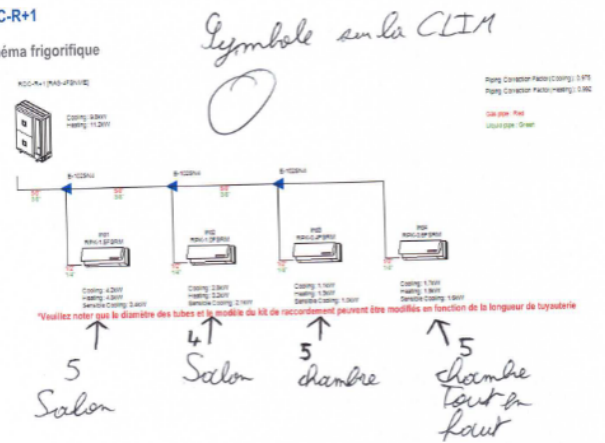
C-R+1

éma frigorifique

Symbole sur la CLIM

O

RCC-R+1(RAS-JF3NVIE)

Cooling: 9.5kW
Heating: 11.2kW

Piping Correction Factor(Cooling): 0.975
Piping Correction Factor(Heating): 0.992

Gas pipe: Red
Liquid pipe: Green

E-102SN4

E-102SN4

E-102SN4

RI1
RPK-1.5FSRM

RI2
RPK-1.0FSRM

RI3
RPK-1.0FSRM

RI4
RPK-1.0FSRM

Cooling: 4.2kW
Heating: 4.8kW
Sensible Cooling: 3.4kW

Cooling: 2.8kW
Heating: 3.2kW
Sensible Cooling: 2.1kW

Cooling: 1.1kW
Heating: 1.5kW
Sensible Cooling: 1.0kW

Cooling: 1.7kW
Heating: 1.9kW
Sensible Cooling: 1.6kW

*Veuillez noter que le diamètre des tubes et le modèle du kit de raccordement peuvent être modifiés en fonction de la longueur de tuyauterie

5
Salon

4
Salon

5
chambre

5
chambre
Tout en haut